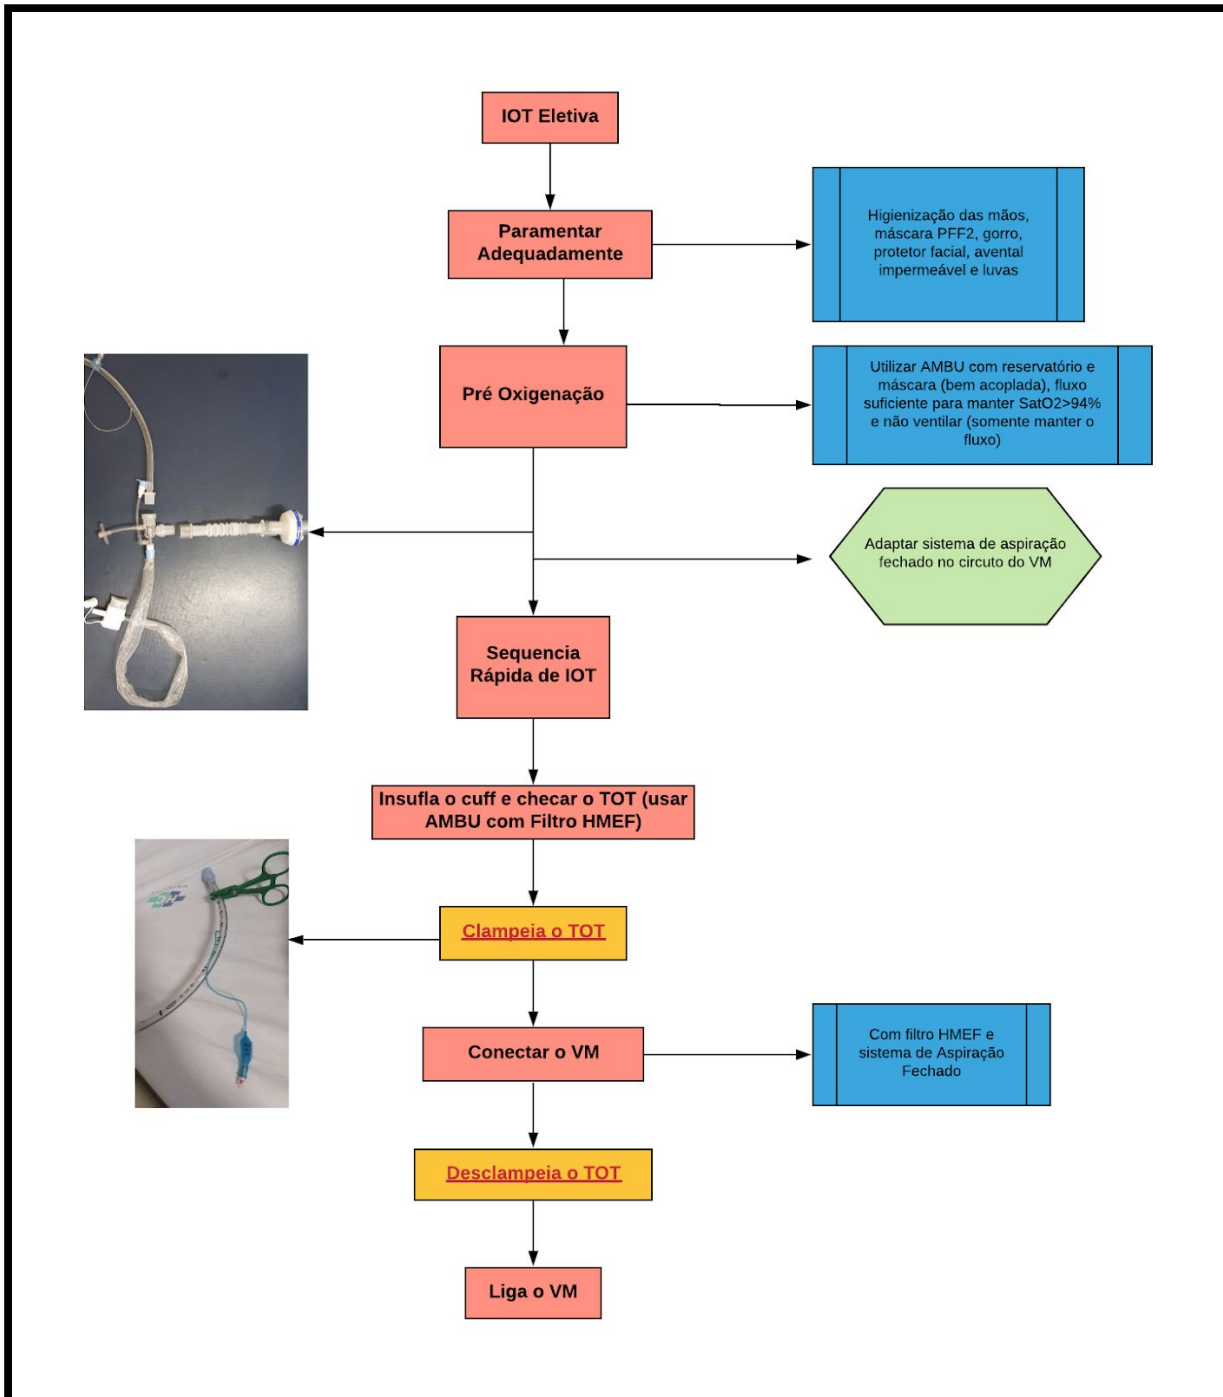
IOT Eletiva

Paramentar Adequadamente

Higienização das mãos, máscara PFF2, gorro, protetor facial, avental impermeável e luvas

Pré Oxigenação

Utilizar AMBU com reservatório e máscara (bem acoplada), fluxo suficiente para manter SatO2>94% e não ventilar (somente manter o fluxo)

Adaptar sistema de aspiração fechado no circuto do VM

Sequencia Rápida de IOT

Insufla o cuff e checar o TOT (usar AMBU com Filtro HMEF)

Clampeia o TOT

Conectar o VM

Com filtro HMEF e sistema de Aspiração Fechado

Desclampeia o TOT

Liga o VM